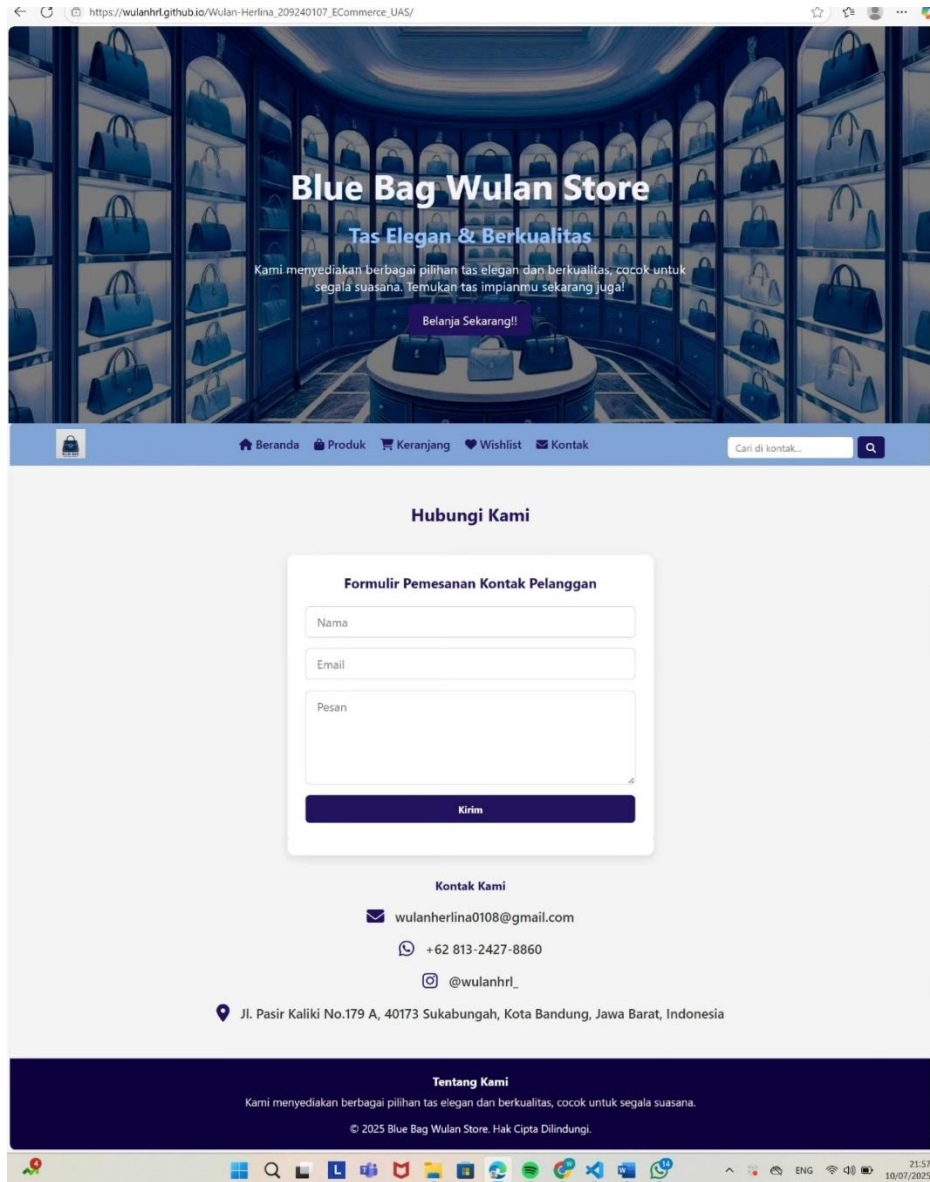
https://wulanhrl.github.io/Wulan-Herlina_209240107_ECommerce_UAS/

Blue Bag Wulan Store

Tas Elegan & Berkualitas

Kami menyediakan berbagai pilihan tas elegan dan berkualitas, cocok untuk segala suasana. Temukan tas impianmu sekarang juga!

Belanja Sekarang!!

Beranda Produk Keranjang Wishlist Kontak

Cari di kontak...

Hubungi Kami

Formulir Pemesanan Kontak Pelanggan

Nama

Email

Pesan

Kirim

Kontak Kami

wulanherlina0108@gmail.com

+62 813-2427-8860

@wulanhrl_

Jl. Pasir Kaliki No.179 A, 40173 Sukabungah, Kota Bandung, Jawa Barat, Indonesia

Tentang Kami

Kami menyediakan berbagai pilihan tas elegan dan berkualitas, cocok untuk segala suasana.

© 2025 Blue Bag Wulan Store. Hak Cipta Dilindungi.

ENG 21:57 10/07/2025